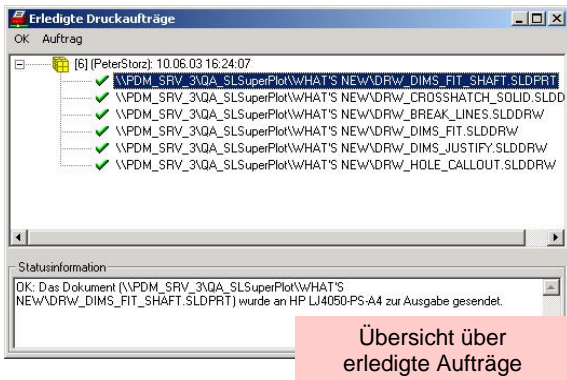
Erledigte Druckaufträge

OK Auftrag

[6] (PeterStorz): 10.06.03 16:24:07

\\PDM_SRV_3\QA_SLSuperPlot\WHAT'S NEW\DRW_DIMS_FIT_SHAFT.SLDPRT

\\PDM_SRV_3\QA_SLSuperPlot\WHAT'S NEW\DRW_CROSSHATCH_SOLID.SLDD

\\PDM_SRV_3\QA_SLSuperPlot\WHAT'S NEW\DRW_BREAK_LINES.SLDDRW

\\PDM_SRV_3\QA_SLSuperPlot\WHAT'S NEW\DRW_DIMS_FIT.SLDDRW

\\PDM_SRV_3\QA_SLSuperPlot\WHAT'S NEW\DRW_DIMS_JUSTIFY.SLDDRW

\\PDM_SRV_3\QA_SLSuperPlot\WHAT'S NEW\DRW_HOLE CALLOUT.SLDDRW

Statusinformation

OK: Das Dokument (\\PDM_SRV_3\QA_SLSuperPlot\WHAT'S NEW\DRW_DIMS_FIT_SHAFT.SLDPRT) wurde an HP LJ4050-PS-A4 zur Ausgabe gesendet.

Übersicht über erledigte Aufträge